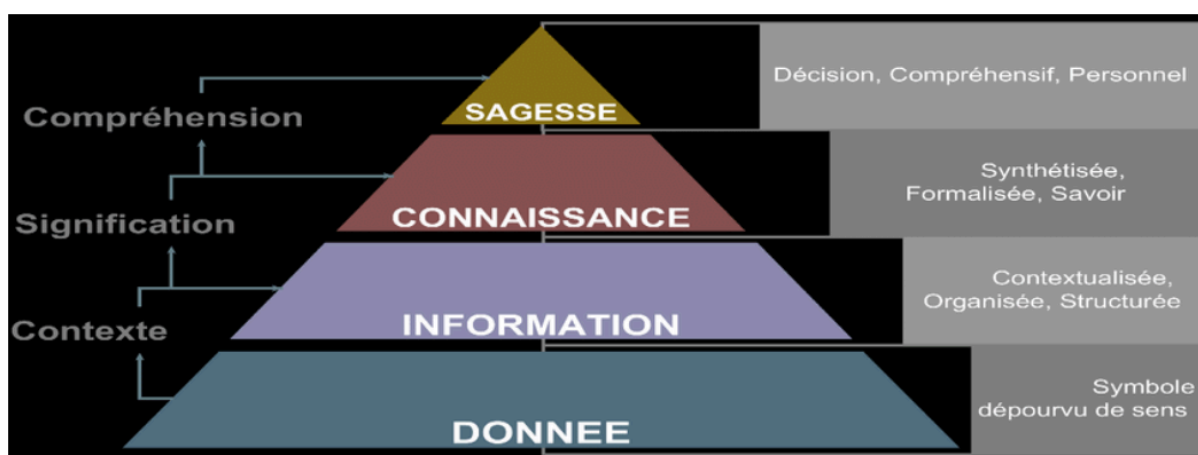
Compréhension

Signification

Contexte

SAGESSE

CONNAISSANCE

INFORMATION

DONNEE

Décision, Compréhensif, Personnel

Synthétisée, Formalisée, Savoir

Contextualisée, Organisée, Structurée

Symbole dépourvu de sens